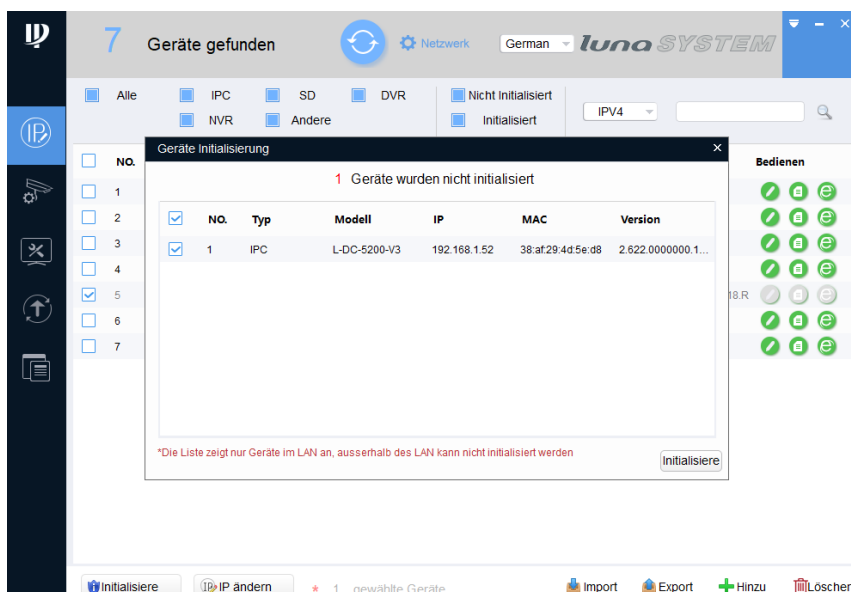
7 Geräte gefunden

Netzwerk

German

luna SYSTEM

Alle IPC SD DVR Nicht Initialisiert

NVR Andere Initialisiert

IPV4

NO.

Bedienen

1
2
3
4
5
6
7

18.R

Geräte Initialisierung

1 Geräte wurden nicht initialisiert

| | NO. | Typ | Modell | IP | MAC | Version |
|---|---|---|---|---|---|---|
| | 1 | IPC | L-DC-5200-V3 | 192.168.1.52 | 38:af:29:4d:5e:d8 | 2.622.0000000.1... |

*Die Liste zeigt nur Geräte im LAN an, ausserhalb des LAN kann nicht initialisiert werden

Initialisiere

Initialisiere

IP ändern

* 1 gewählte Geräte

Import

Export

Hinzu

Löscher